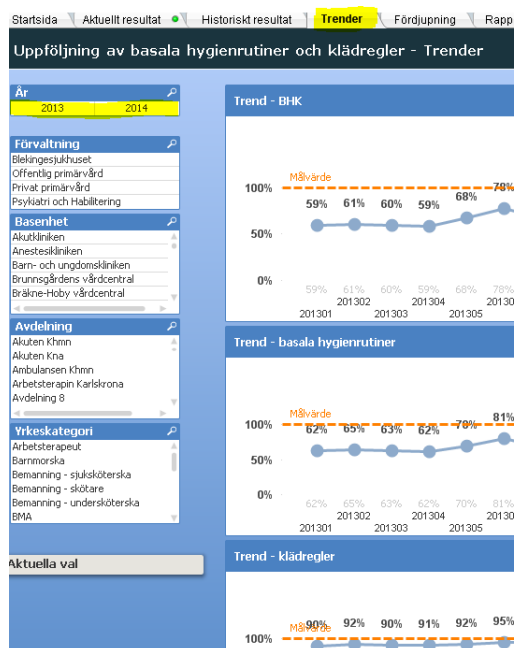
Startsida | Aktuellt resultat | Historiskt resultat | Trender | Fördjupning | Rapp

Uppföljning av basala hygienrutiner och klädregler - Trender

År
2013 2014

Förvaltning
Blekingesjukhuset
Offentlig primärvård
Privat primärvård
Psykiatri och Habilitering

Basenhet
Akutkliniken
Anestesikliniken
Barn- och ungdomskliniken
Brunnsgårdens vårdcentral
Bräkne-Hoby vårdcentral

Avdelning
Akuten Khmn
Akuten Kna
Ambulansen Khmn
Arbetsterapin Karlskrona
Avdelning 8

Yrkeskategori
Arbetsterapeut
Barnmorska
Bemanning - sjuksköterska
Bemanning - skötare
Bemanning - undersköterska
BMA

Aktuella val

Trend - BHK
Målvärde
100%
50%
0%
59% 61% 60% 59% 68% 78%
59% 61% 60% 59% 68% 78%
201301 201302 201303 201304 201305

Trend - basala hygienrutiner
Målvärde
100%
50%
0%
62% 65% 63% 62% 70% 81%
62% 65% 63% 62% 70% 81%
201301 201302 201303 201304 201305

Trend - klädregler
Målvärde
100%
90% 92% 90% 91% 92% 95%